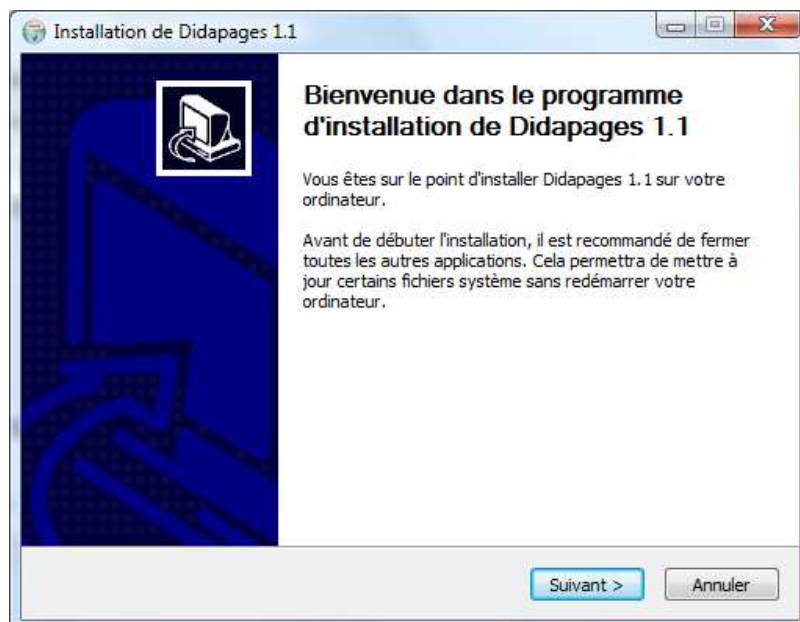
Installation de Didapages 1.1

Bienvenue dans le programme d'installation de Didapages 1.1

Vous êtes sur le point d'installer Didapages 1.1 sur votre ordinateur.

Avant de débuter l'installation, il est recommandé de fermer toutes les autres applications. Cela permettra de mettre à jour certains fichiers système sans redémarrer votre ordinateur.

Suivant >

Annuler